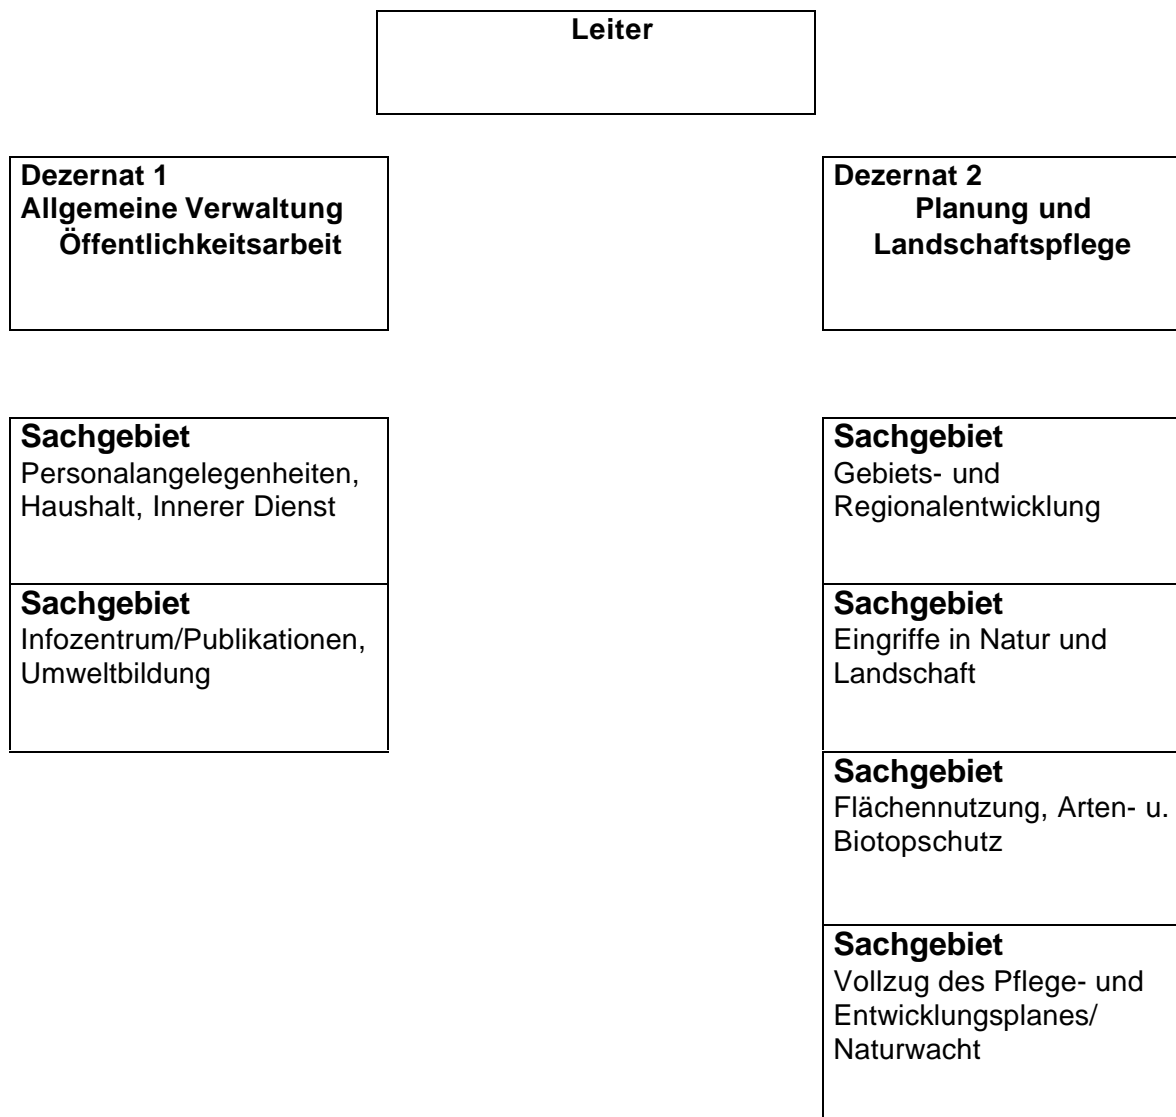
Leiter

Dezernat 1
Allgemeine Verwaltung
Öffentlichkeitsarbeit

Dezernat 2
Planung und
Landschaftspflege

Sachgebiet
Personalangelegenheiten, Haushalt, Innerer Dienst

Sachgebiet
Infozentrum/Publikationen, Umweltbildung

Sachgebiet
Gebiets- und Regionalentwicklung

Sachgebiet
Eingriffe in Natur und Landschaft

Sachgebiet
Flächennutzung, Arten- u. Biotopschutz

Sachgebiet
Vollzug des Pflege- und Entwicklungsplanes/ Naturwacht